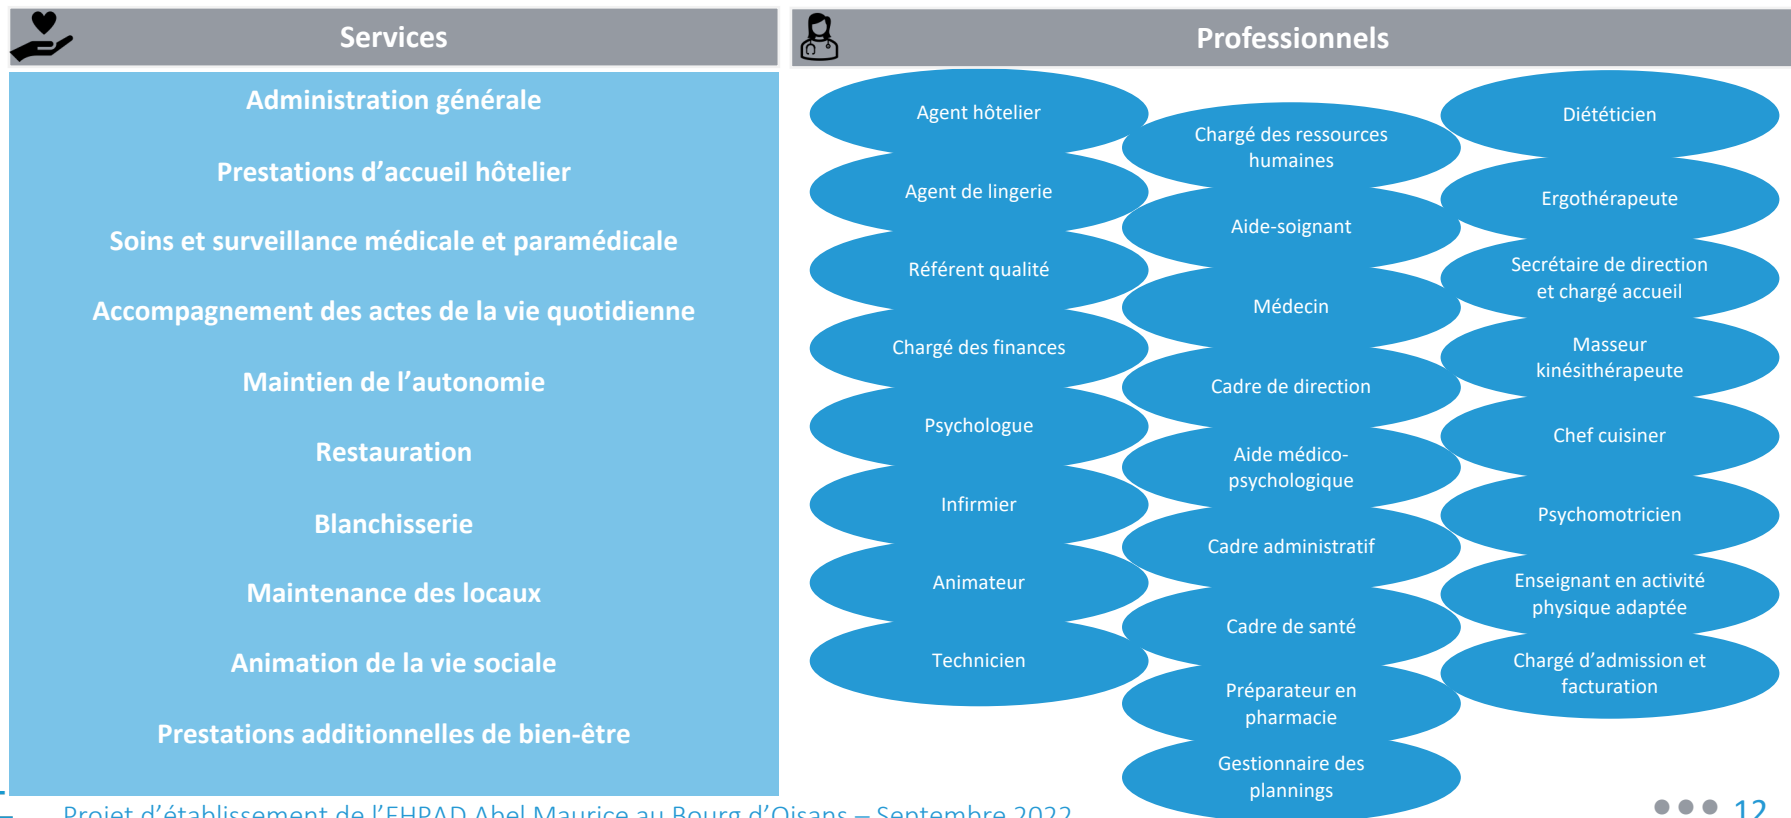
Services

Administration générale

Prestations d’accueil hôtelier

Soins et surveillance médicale et paramédicale

Accompagnement des actes de la vie quotidienne

Maintien de l’autonomie

Restauration

Blanchisserie

Maintenance des locaux

Animation de la vie sociale

Prestations additionnelles de bien-être

Professionnels

Agent hôtelier

Agent de lingerie

Référent qualité

Chargé des finances

Psychologue

Infirmier

Animateur

Technicien

Chargé des ressources humaines

Aide-soignant

Médecin

Cadre de direction

Aide médico-psychologique

Cadre administratif

Cadre de santé

Préparateur en pharmacie

Gestionnaire des plannings

Diététicien

Ergothérapeute

Secrétaire de direction et chargé accueil

Masseur kinésithérapeute

Chef cuisiner

Psychomotricien

Enseignant en activité physique adaptée

Chargé d’admission et facturation

Projet d’établissement de l’EHPAD Abel Maurice au Bourg d’Oisans – Septembre 2022

12